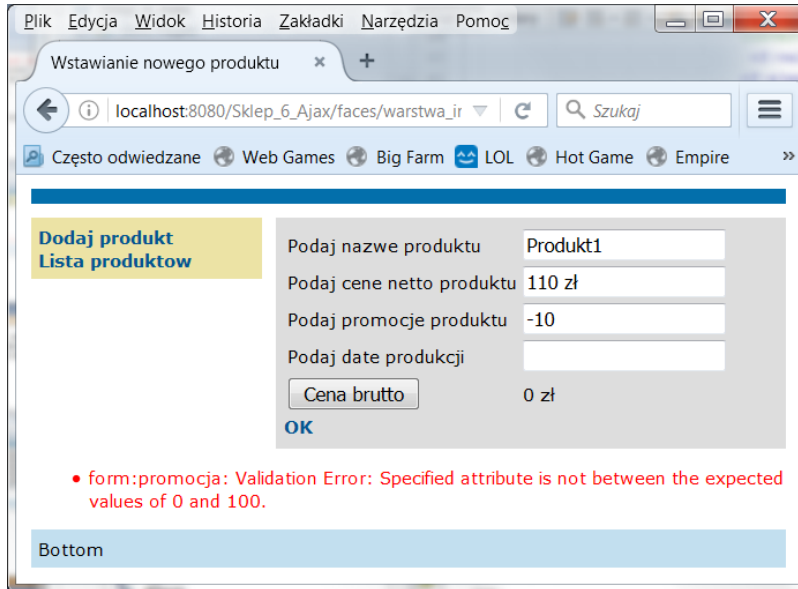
Plik Edycja Widok Historia Zakładki Narzędzia Pomoc

Wstawianie nowego produktu ×

+

localhost:8080/Sklep_6_Ajax/faces/warstwa_ir

Szukaj

Często odwiedzane Web Games Big Farm LOL Hot Game Empire »

Dodaj produkt
Lista produktow

| Podaj nazwe produktu | Produkt1 |
|---|---|
| Podaj cene netto produktu | 110 zł |
| Podaj promocje produktu | -10 |
| Podaj date produkcji | |
| Cena brutto | 0 zł |

OK

• form:promocja: Validation Error: Specified attribute is not between the expected values of 0 and 100.

Bottom